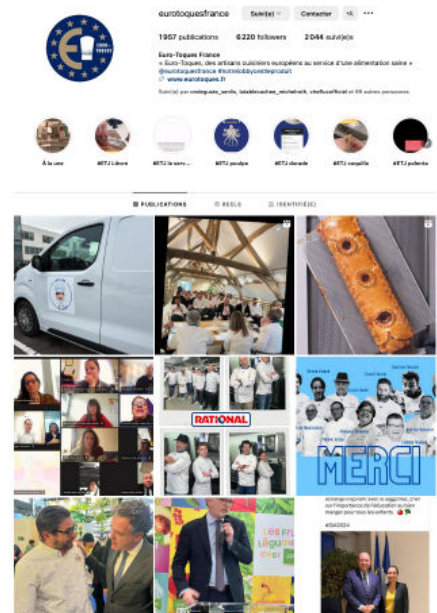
eurotoquesfrance Suivi(e) Contacter

1957 publications 6220 followers 2044 suivi(e)s

Euro-Toque France
« Euro-Toques, des artisans cuisiniers européens au service d'une alimentation saine »
@eurotoquesfrance #tomlobbycontreproduit
www.eurotoques.fr

Suivi(e) par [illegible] et 98 autres personnes

À la une #ETJ Libre #ETJ le serv... #ETJ poulpe #ETJ dorade #ETJ coquille #ETJ polenta

PUBLICATIONS REELS IDENTIFIÉ(E)

RATIONAL

MERCI

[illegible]